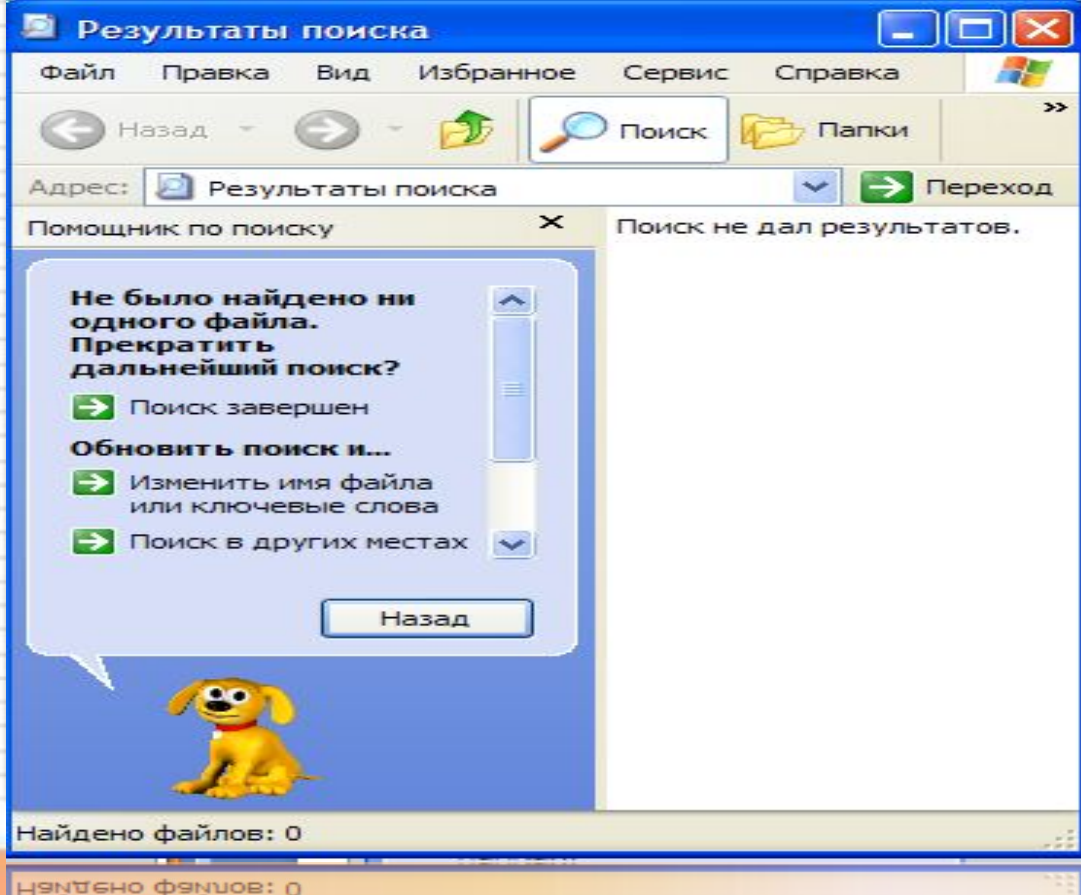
Результаты поиска

Файл Правка Вид Избранное Сервис Справка

Назад Поиск Папки »

Адрес: Результаты поиска Переход

Помощник по поиску ×

Поиск не дал результатов.

Не было найдено ни одного файла. Прекратить дальнейший поиск?

Поиск завершен

Обновить поиск и...

Изменить имя файла или ключевые слова

Поиск в других местах

Назад

Найдено файлов: 0

Найдено файлов: 0